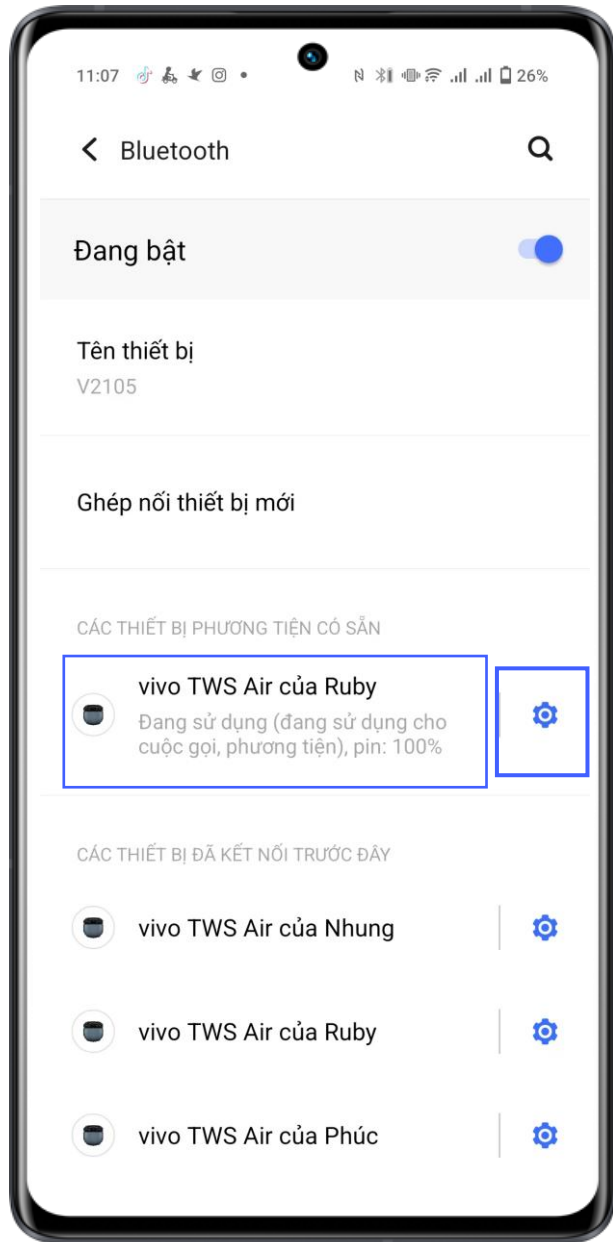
11:07 • 26%

Bluetooth

Đang bật

Tên thiết bị
V2105

Ghép nối thiết bị mới

CÁC THIẾT BỊ PHƯƠNG TIỆN CÓ SẴN

vivo TWS Air của Ruby
Đang sử dụng (đang sử dụng cho cuộc gọi, phương tiện), pin: 100%

CÁC THIẾT BỊ ĐÃ KẾT NỐI TRƯỚC ĐÂY

vivo TWS Air của Nhung

vivo TWS Air của Ruby

vivo TWS Air của Phúc